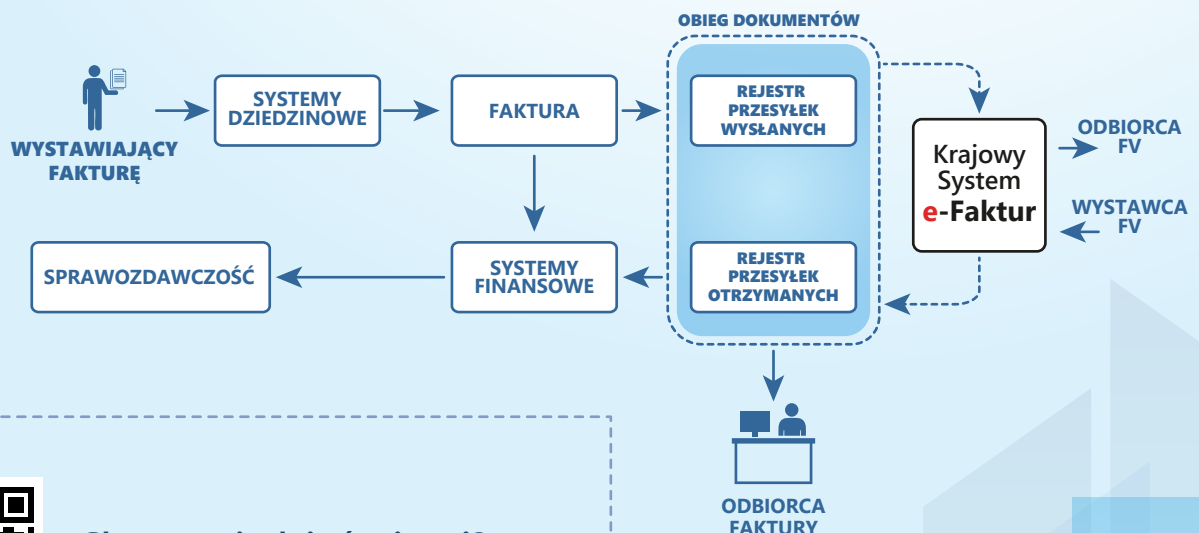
WYSTAWIAJĄCY FAKTURĘ

SYSTEMY DZIEDZINOWE

FAKTURA

OBIEG DOKUMENTÓW

REJESTR PRZESYŁEK WYSŁANYCH

REJESTR PRZESYŁEK OTRZYMANYCH

Krajowy System e-Faktur

ODBIORCA FV

WYSTAWCA FV

SYSTEMY FINANSOWE

SPRAWOZDAWCZOŚĆ

ODBIORCA FAKTURY

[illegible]